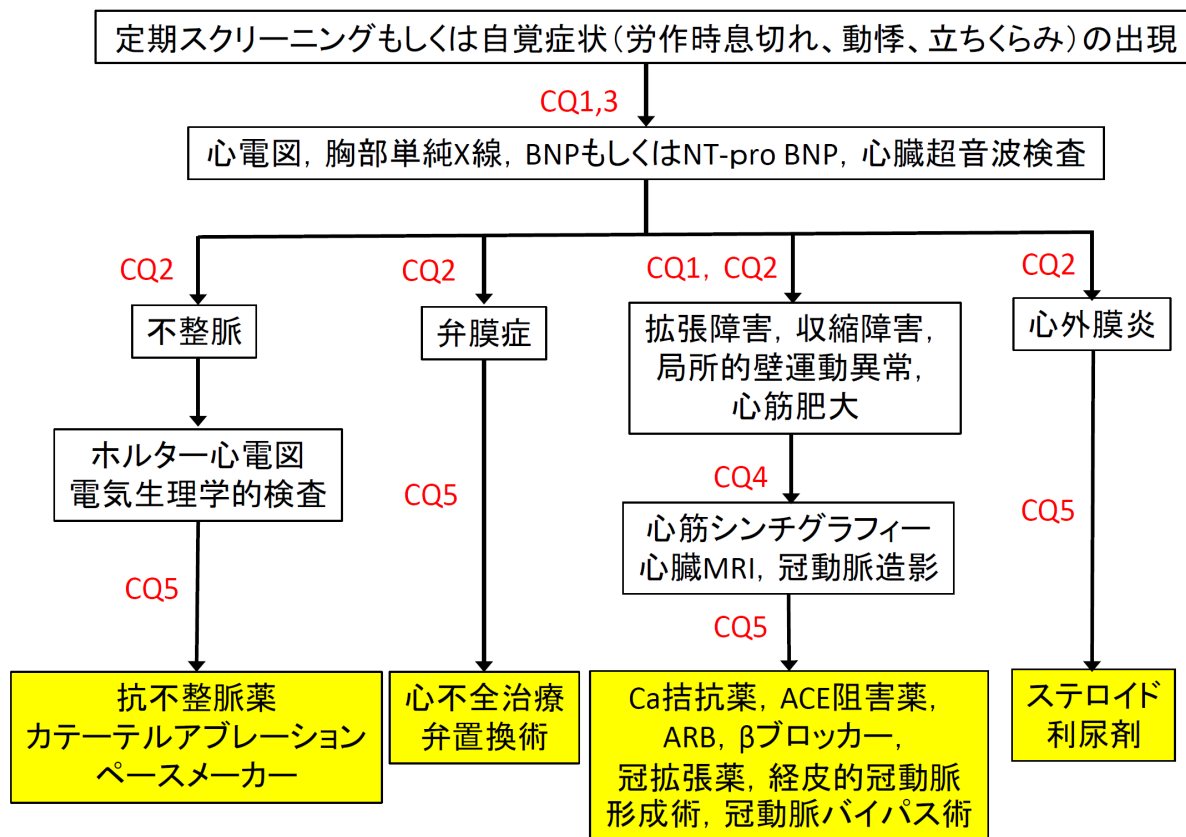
定期スクリーニングもしくは自覚症状（労作時息切れ、動悸、立ちくらみ）の出現

CQ1,3

心電図，胸部単純X線，BNPもしくはNT-pro BNP，心臓超音波検査

CQ2

不整脈

ホルター心電図
電気生理学的検査

CQ5

抗不整脈薬
カテーテルアブレーション
ペースメーカー

CQ2

弁膜症

CQ5

心不全治療
弁置換術

CQ1，CQ2

拡張障害，収縮障害，
局所的壁運動異常，
心筋肥大

CQ4

心筋シンチグラフィー
心臓MRI，冠動脈造影

CQ5

Ca拮抗薬，ACE阻害薬，
ARB，βブロッカー，
冠拡張薬，経皮的冠動脈
形成術，冠動脈バイパス術

CQ2

心外膜炎

CQ5

ステロイド
利尿剤